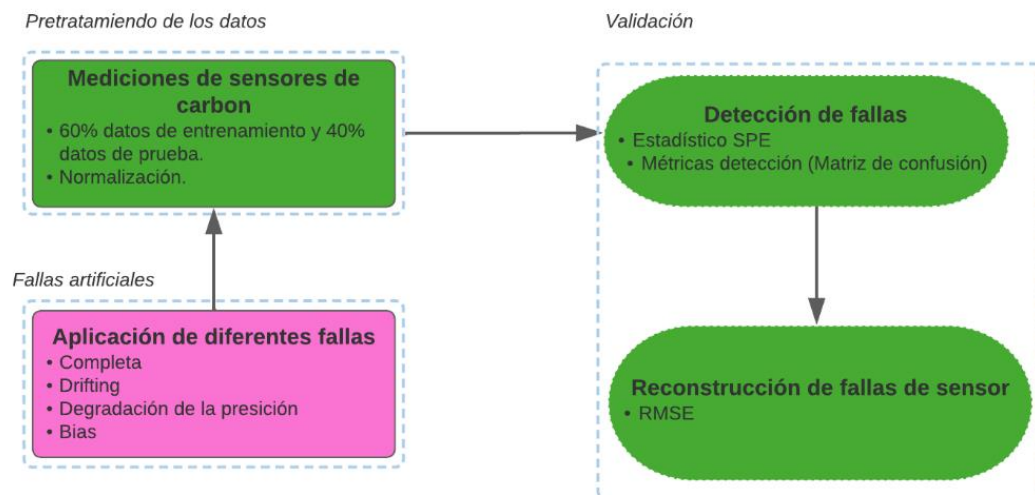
Pretratamiendo de los datos

Mediciones de sensores de carbon
• 60% datos de entrenamiento y 40% datos de prueba.
• Normalización.

Fallas artificiales

Aplicación de diferentes fallas
• Completa
• Drifting
• Degradación de la presición
• Bias

Validación

Detección de fallas
• Estadístico SPE
• Métricas detección (Matriz de confusión)

Reconstrucción de fallas de sensor
• RMSE